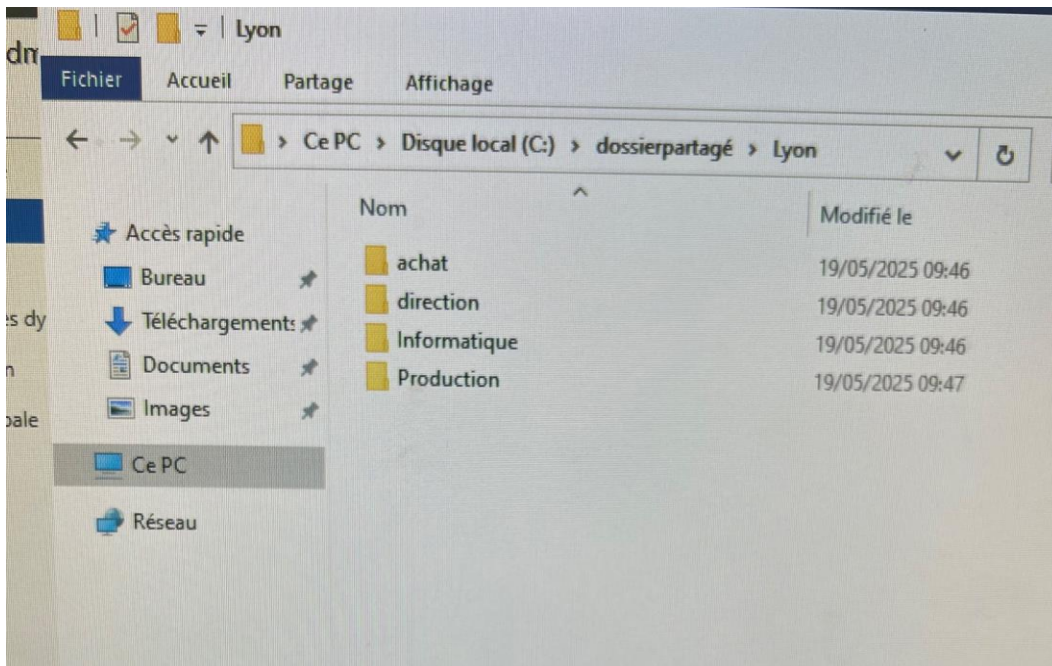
dm
= | Lyon
Fichier Accueil Partage Affichage
> Ce PC > Disque local (C:) > dossierpartagé > Lyon

Accès rapide
Bureau
Téléchargements
Documents
Images
Ce PC
Réseau

s dy
n
pale

| Nom | Modifié le |
|---|---|
| achat | 19/05/2025 09:46 |
| direction | 19/05/2025 09:46 |
| Informatique | 19/05/2025 09:46 |
| Production | 19/05/2025 09:47 |